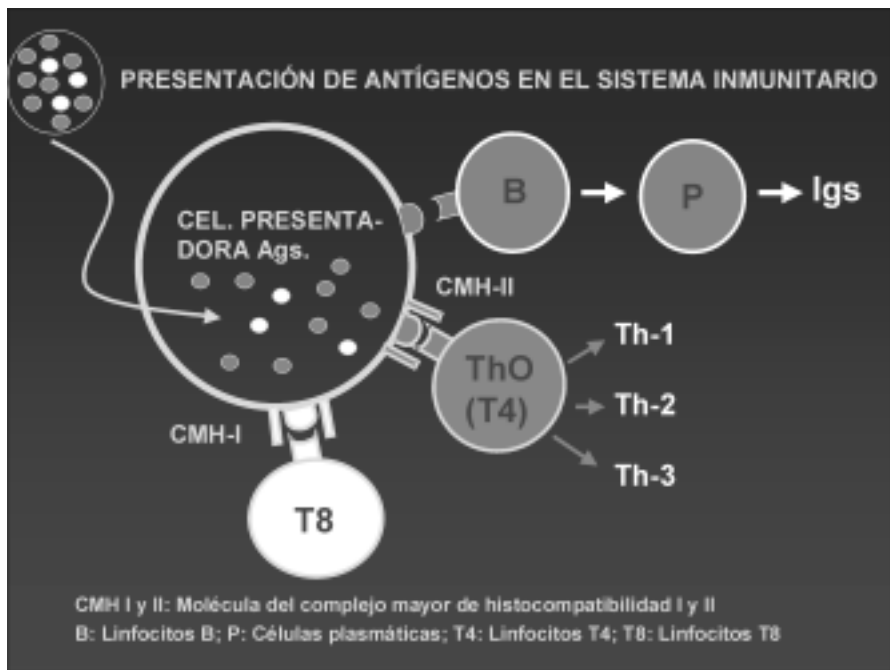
PRESENTACIÓN DE ANTÍGENOS EN EL SISTEMA INMUNITARIO

CEL. PRESENTADORA Ags.

B

P

Igs

CMH-II

ThO (T4)

Th-1

Th-2

Th-3

CMH-I

T8

CMH I y II: Molécula del complejo mayor de histocompatibilidad I y II
B: Linfocitos B; P: Células plasmáticas; T4: Linfocitos T4; T8: Linfocitos T8